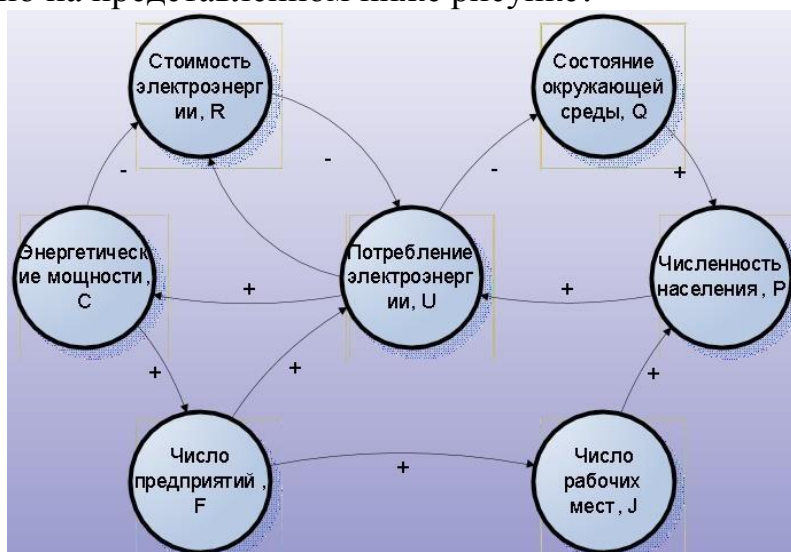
но на представленном ниже рисунке.

Стоимость электроэнергии, R

Состояние окружающей среды, Q

-

-

-

+

Энергетические мощности, C

Потребление электроэнергии, U

Численность населения, P

+

+

+

+

+

Число предприятий, F

+

Число рабочих мест, J